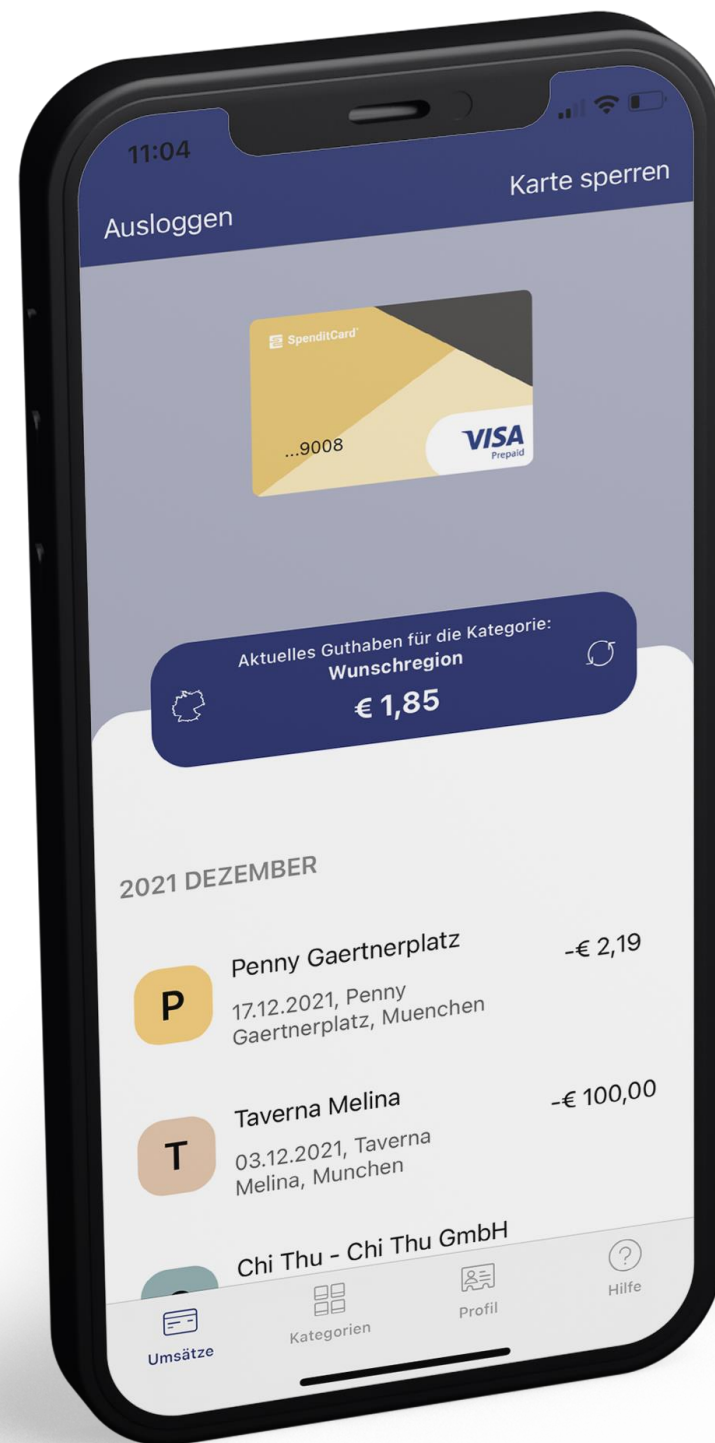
11:04

Ausloggen

Karte sperren

SpenditCard

...9008

VISA
Prepaid

Aktuelles Guthaben für die Kategorie:
Wunschregion
€ 1,85

2021 DEZEMBER

P
Penny Gaertnerplatz
17.12.2021, Penny Gaertnerplatz, Muenchen
-€ 2,19

T
Taverna Melina
03.12.2021, Taverna Melina, Munchen
-€ 100,00

Chi Thu - Chi Thu GmbH

Umsätze

Kategorien

Profil

Hilfe